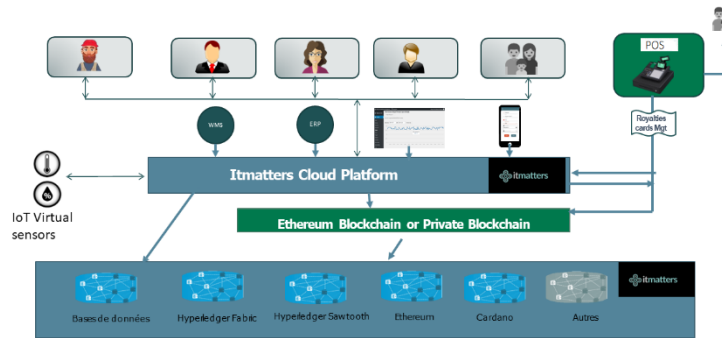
POS

WMS

ERP

Royalties cards Mgt

Itmatters Cloud Platform

itmatters

IoT Virtual sensors

Ethereum Blockchain or Private Blockchain

itmatters

Bases de données

Hyperledger Fabric

Hyperledger Sawtooth

Ethereum

Cardano

Autres